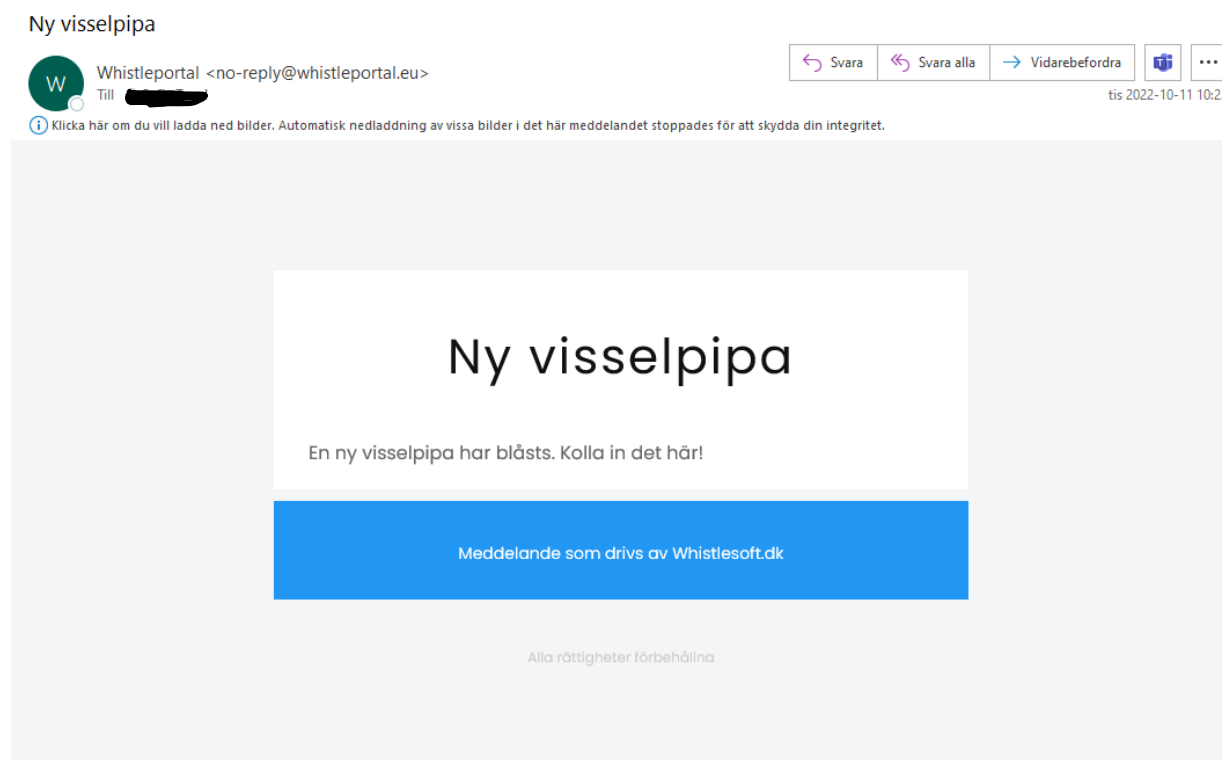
Ny visselpipa

W

Whistleportal <no-reply@whistleportal.eu>
Till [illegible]

Svara | Svara alla | Vidarebefordra | ···

tis 2022-10-11 10:2

Klicka här om du vill ladda ned bilder. Automatisk nedladdning av vissa bilder i det här meddelandet stoppades för att skydda din integritet.

Ny visselpipa

En ny visselpipa har blåsts. Kolla in det här!

Meddelande som drivs av Whistlesoft.dk

Alla rättigheter förbehållna